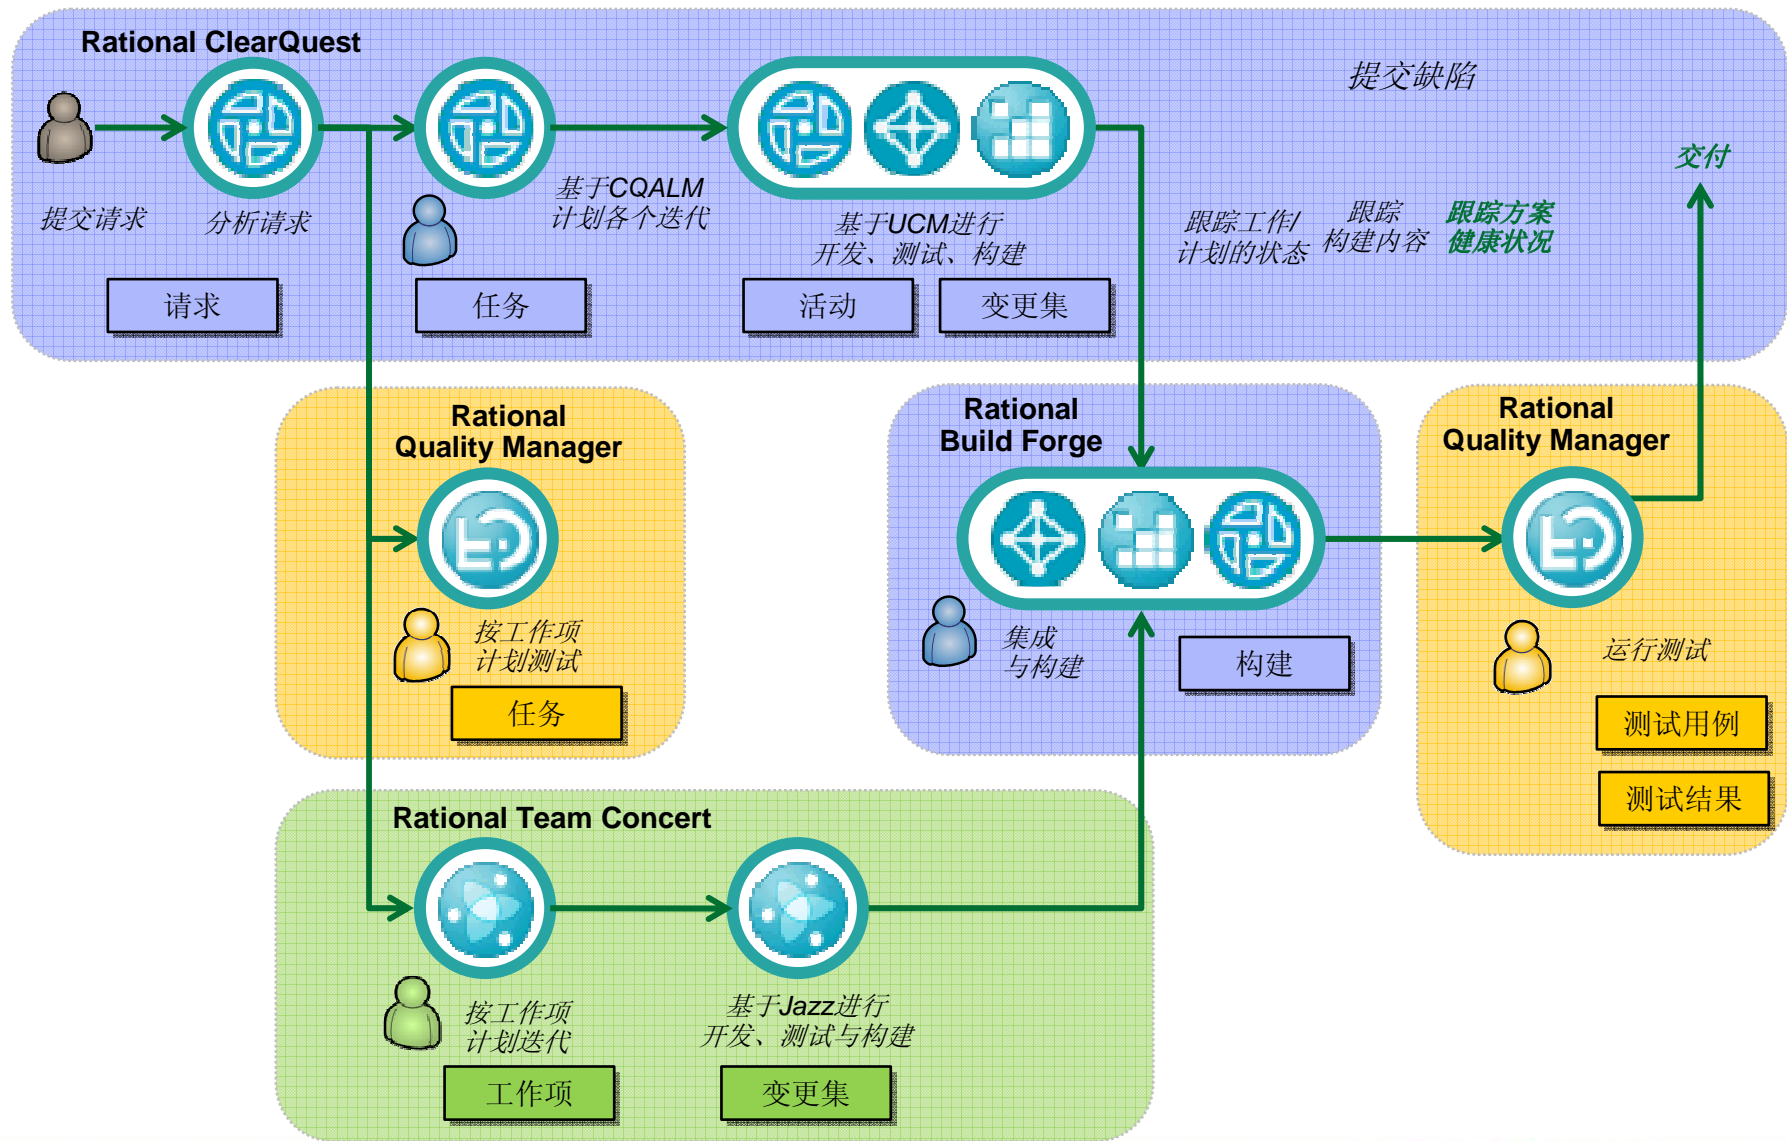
Rational ClearQuest

提交缺陷

交付

提交请求

分析请求

基于CQALM计划各个迭代

基于UCM进行开发、测试、构建

跟踪工作/计划的状态

跟踪构建内容

跟踪方案健康状况

请求

任务

活动

变更集

Rational Quality Manager

按工作项计划测试

任务

Rational Build Forge

集成与构建

构建

Rational Quality Manager

运行测试

测试用例

测试结果

Rational Team Concert

按工作项计划迭代

基于Jazz进行开发、测试与构建

工作项

变更集